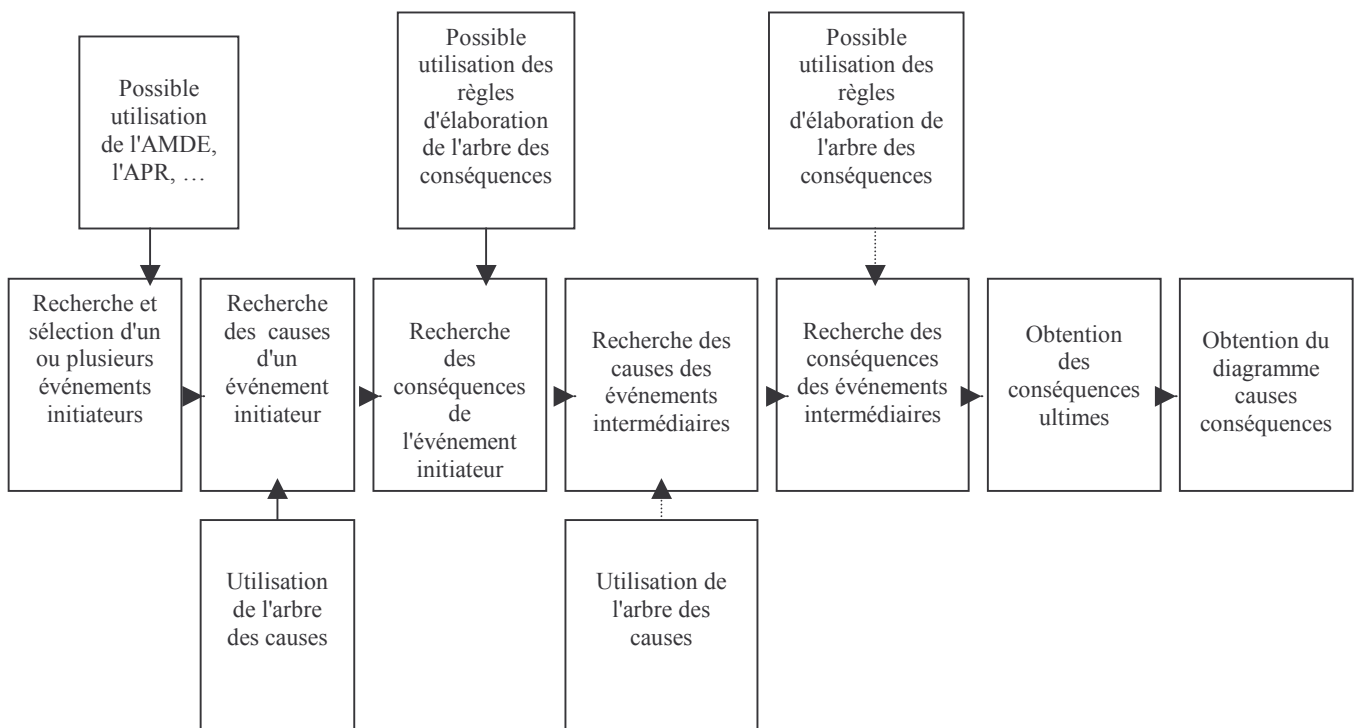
Possible utilisation de l'AMDE, l'APR, …

Possible utilisation des règles d'élaboration de l'arbre des conséquences

Possible utilisation des règles d'élaboration de l'arbre des conséquences

Recherche et sélection d'un ou plusieurs événements initiateurs

Recherche des causes d'un événement initiateur

Recherche des conséquences de l'événement initiateur

Recherche des causes des événements intermédiaires

Recherche des conséquences des événements intermédiaires

Obtention des conséquences ultimes

Obtention du diagramme causes conséquences

Utilisation de l'arbre des causes

Utilisation de l'arbre des causes